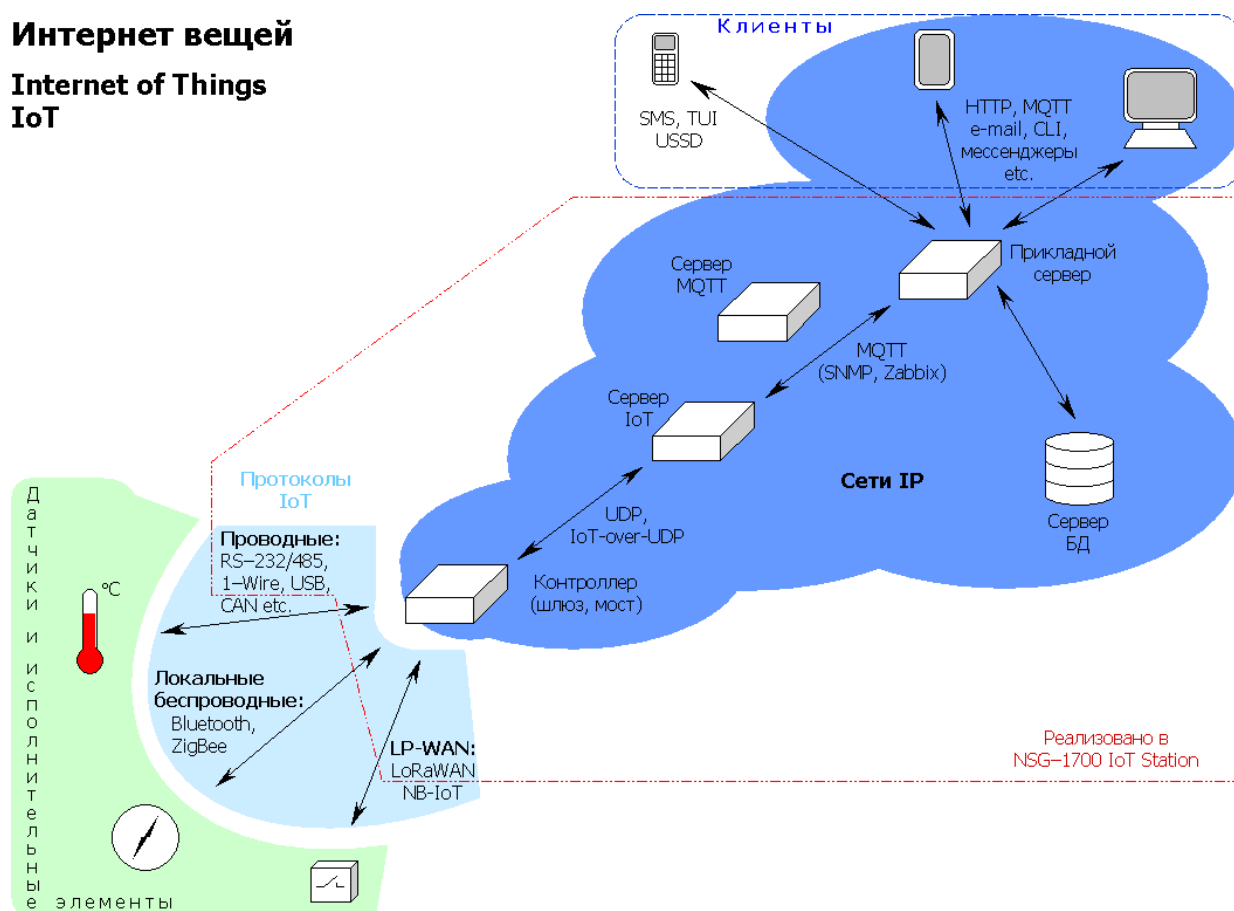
Интернет вещей
Internet of Things
IoT

Клиенты

SMS, TUI
USSD

HTTP, MQTT
e-mail, CLI,
мессенджеры
etc.

Прикладной сервер

Сервер MQTT

MQTT
(SNMP, Zabbix)

Сервер IoT

Сети IP

Сервер БД

UDP,
IoT-over-UDP

Контроллер
(шлюз, мост)

Протоколы IoT

Проводные:
RS–232/485,
1–Wire, USB,
CAN etc.

Локальные
беспроводные:
Bluetooth,
ZigBee

LP-WAN:
LoRaWAN
NB-IoT

Реализовано в
NSG–1700 IoT Station

°C

Датчики и исполнительные элементы